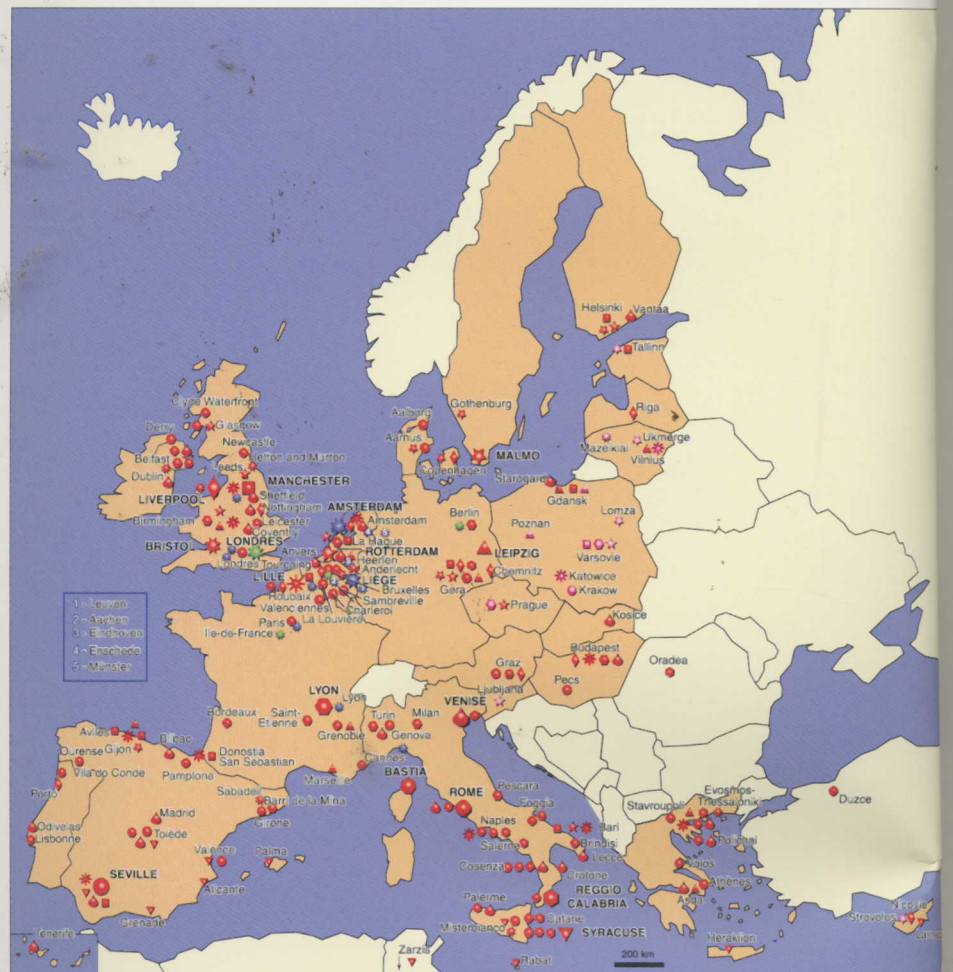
Helsinki Vantaa
Tallinn
Riga
Mazeikiai Ukmerge
Vilnius
Gothenburg
Aalborg
Aarhus
Copenhagen
MALMO
Starogard
Gdansk
Clyde Waterfront
Glasgow
Derry
Belfast
Dublin
Newcastle
Sefton and Murton
Leeds
MANCHESTER
LIVERPOOL
Sheffield
Birmingham
Nottingham
Leicester
Coventry
BRISTOL
LONDRES
Londres
AMSTERDAM
Amsterdam
La Hague
ROTTERDAM
Anvers
Tourcoing
Heerlen
Anderlecht
LIÈGE
LILLE
Roubaix
Valenciennes
Sambreville
Bruxelles
Charleroi
La Louvière
Paris
Ile-de-France
Berlin
Poznan
Lomza
LEIPZIG
Chemnitz
Gera
Varsovie
Katowice
Krakow
Prague
Kosice
1 - Louvain
2 - Aachen
3 - Eindhoven
4 - Enschede
5 - Munster
Budapest
Graz
Oradea
Pecs
Ljubljana
LYON
Lyon
Bordeaux
Saint-Etienne
Grenoble
Turin
Milan
VENISE
Genova
Aviles
Bilbao
Ourense
Gijon
Vila do Conde
Donostia San Sebastian
Pamplone
Porto
Sabadell
Barri de la Mina
Marseille
Cannes
BASTIA
ROME
Pescara
Foggia
Evosmos-Thessaloniki
Stavroupoli
Duzce
Madrid
Tolède
Girone
Odiveias
Lisbonne
Naples
Salerne
Bari
Brindisi
Lecce
Polichni
Valence
Palma
SEVILLE
Alicante
Cosenza
Crotone
Volos
Athènes
Acaia
REGGIO CALABRIA
Palerme
Catane
Misterbianco
SYRACUSE
Grenade
Heraklion
Strovolos
Nicosie
Tenerife
Zarzis
Rabat
200 km